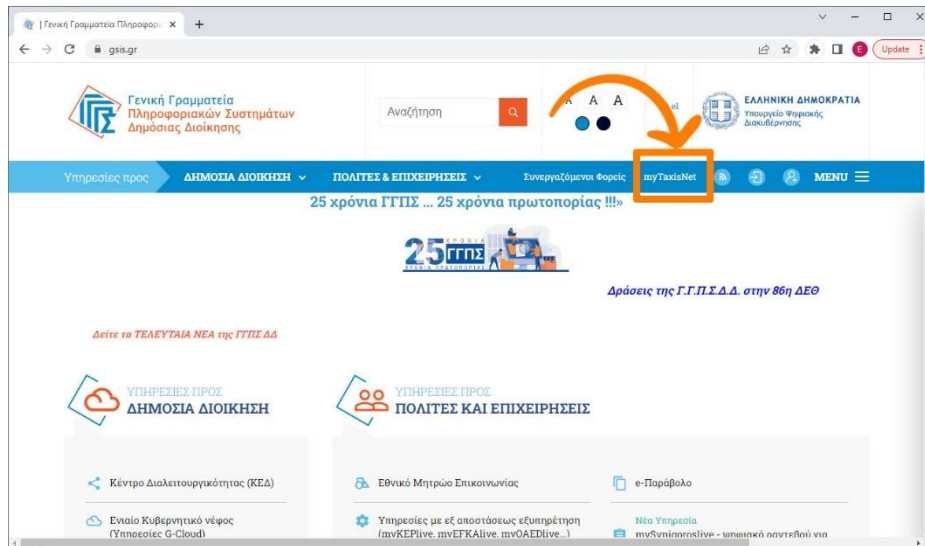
| Γενική Γραμματεία Πληροφορι ×
+

gsis.gr

Update

Γενική Γραμματεία
Πληροφοριακών Συστημάτων
Δημόσιας Διοίκησης

Αναζήτηση

A A A

el

ΕΛΛΗΝΙΚΗ ΔΗΜΟΚΡΑΤΙΑ
Υπουργείο Ψηφιακής Διακυβέρνησης

Υπηρεσίες προς
ΔΗΜΟΣΙΑ ΔΙΟΙΚΗΣΗ
ΠΟΛΙΤΕΣ & ΕΠΙΧΕΙΡΗΣΕΙΣ
Συνεργαζόμενοι Φορείς
myTaxisNet
MENU

25 χρόνια ΓΓΠΣ ... 25 χρόνια πρωτοπορίας !!!»

25 ΧΡΟΝΙΑ ΓΓΠΣ

Δράσεις της Γ.Γ.Π.Σ.Δ.Δ. στην 86η ΔΕΘ

Δείτε τα ΤΕΛΕΥΤΑΙΑ ΝΕΑ της ΓΓΠΣ ΔΔ

ΥΠΗΡΕΣΙΕΣ ΠΡΟΣ
ΔΗΜΟΣΙΑ ΔΙΟΙΚΗΣΗ

ΥΠΗΡΕΣΙΕΣ ΠΡΟΣ
ΠΟΛΙΤΕΣ ΚΑΙ ΕΠΙΧΕΙΡΗΣΕΙΣ

Κέντρο Διαλειτουργικότητας (ΚΕΔ)

Ενιαίο Κυβερνητικό νέφος (Υπηρεσίες G-Cloud)

Εθνικό Μητρώο Επικοινωνίας

Υπηρεσίες με εξ αποστάσεως εξυπηρέτηση (myKEPlive, myEFKAlive, myOAEDlive...)

e-Παράβολο

Νέα Υπηρεσία
mySynigoroslive - ψηφιακό ραντεβού για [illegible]